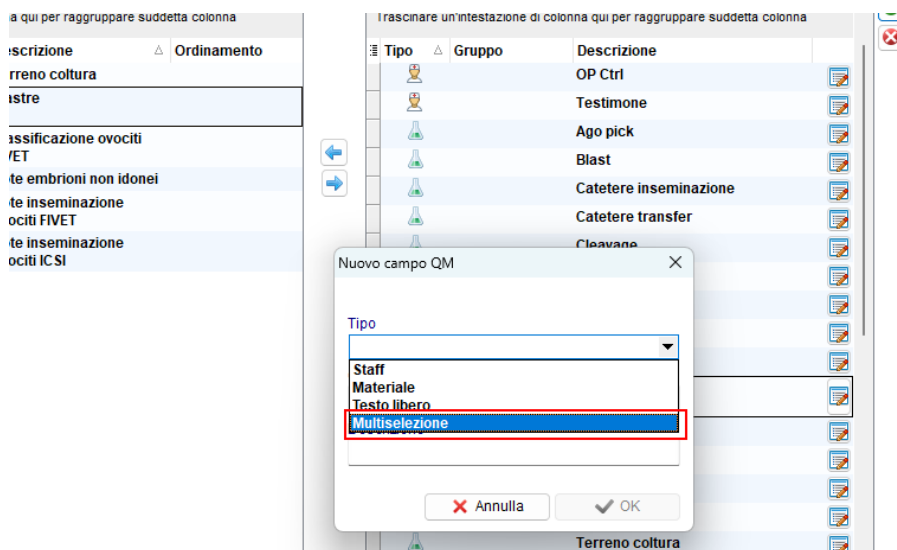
a qui per raggruppare suddetta colonna
escrizione Ordinamento
rreno coltura
astre
assificazione ovociti
VET
te embrioni non idonei
te inseminazione
ociti FIVET
te inseminazione
ociti ICSI

Trascinare un'intestazione di colonna qui per raggruppare suddetta colonna
Tipo Gruppo Descrizione
OP Ctrl
Testimone
Ago pick
Blast
Catetere inseminazione
Catetere transfer
Cleavage
Terreno coltura

Nuovo campo QM
Tipo
Staff
Materiale
Testo libero
Multiselezione
Annulla
OK